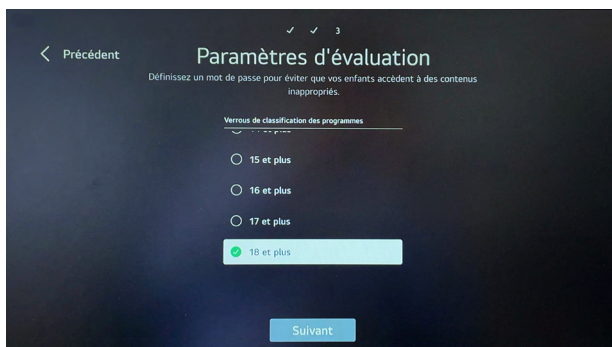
✓ ✓ 3

Précédent

Paramètres d'évaluation

Définissez un mot de passe pour éviter que vos enfants accèdent à des contenus inappropriés.

Verrous de classification des programmes

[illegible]

15 et plus

16 et plus

17 et plus

18 et plus

Suivant